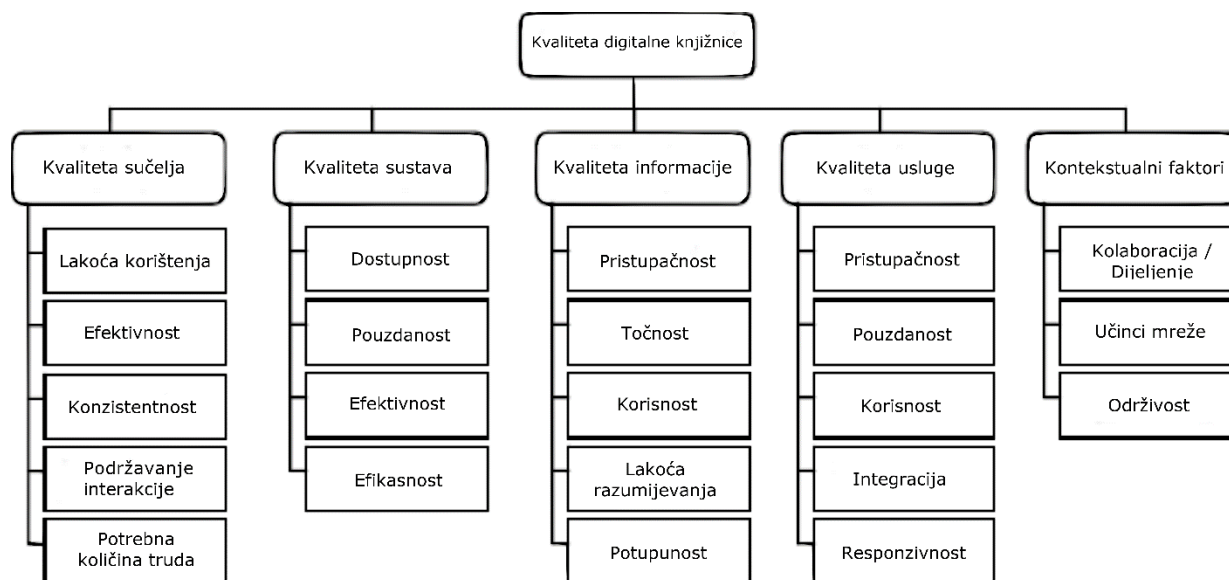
Kvaliteta digitalne knjižnice

Kvaliteta sučelja

Lakoća korištenja

Efektivnost

Konzistentnost

Podržavanje interakcije

Potrebna količina truda

Kvaliteta sustava

Dostupnost

Pouzdanost

Efektivnost

Efikasnost

Kvaliteta informacije

Pristupačnost

Točnost

Korisnost

Lakoća razumijevanja

Potupunost

Kvaliteta usluge

Pristupačnost

Pouzdanost

Korisnost

Integracija

Responzivnost

Kontekstualni faktori

Kolaboracija / Dijeljenje

Učinci mreže

Održivost